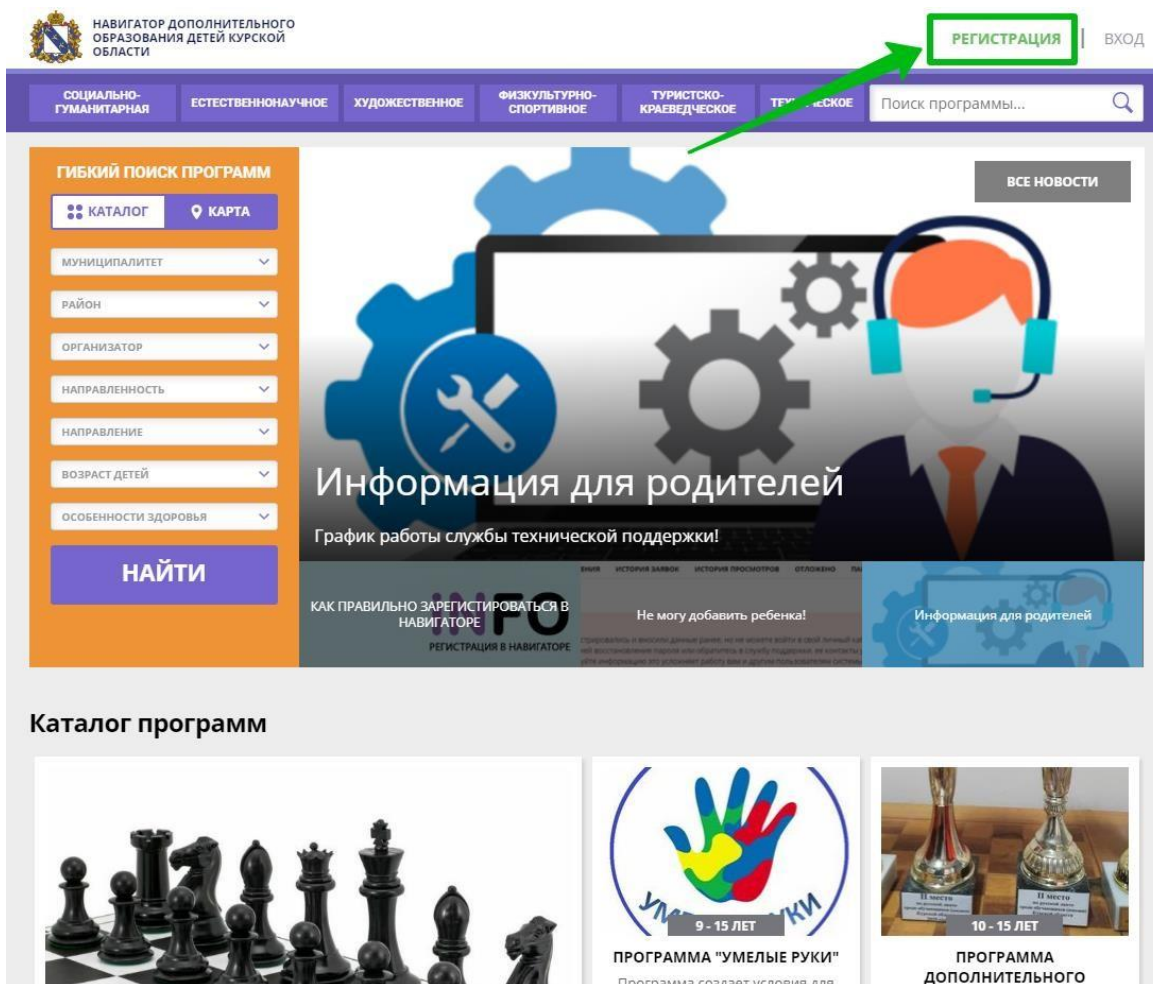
НАВИГАТОР ДОПОЛНИТЕЛЬНОГО ОБРАЗОВАНИЯ ДЕТЕЙ КУРСКОЙ ОБЛАСТИ

РЕГИСТРАЦИЯ | ВХОД

СОЦИАЛЬНО-ГУМАНИТАРНАЯ ЕСТЕСТВЕННОНАУЧНОЕ ХУДОЖЕСТВЕННОЕ ФИЗКУЛЬТУРНО-СПОРТИВНОЕ ТУРИСТСКО-КРАЕВЕДЧЕСКОЕ ТЕХ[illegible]ЕСКОЕ

Поиск программы...

ГИБКИЙ ПОИСК ПРОГРАММ

КАТАЛОГ КАРТА

МУНИЦИПАЛИТЕТ

РАЙОН

ОРГАНИЗАТОР

НАПРАВЛЕННОСТЬ

НАПРАВЛЕНИЕ

ВОЗРАСТ ДЕТЕЙ

ОСОБЕННОСТИ ЗДОРОВЬЯ

НАЙТИ

ВСЕ НОВОСТИ

Информация для родителей

График работы службы технической поддержки!

КАК ПРАВИЛЬНО ЗАРЕГИСТИРОВАТЬСЯ В НАВИГАТОРЕ

INFO

РЕГИСТРАЦИЯ В НАВИГАТОРЕ

Не могу добавить ребенка!

Информация для родителей

Каталог программ

УМЕЛЫЕ РУКИ

9 - 15 ЛЕТ

ПРОГРАММА "УМЕЛЫЕ РУКИ"

Программа создает условия для

10 - 15 ЛЕТ

ПРОГРАММА ДОПОЛНИТЕЛЬНОГО